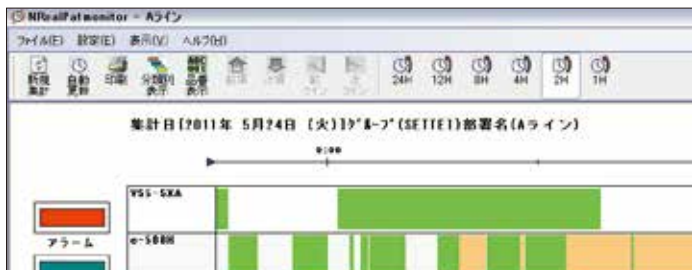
NRrailPatmonitor - Aライン

ファイル(E) 設定(E) 表示(V) ヘルプ(H)

新規集計 自動更新 印刷 分類別表示 品番表示 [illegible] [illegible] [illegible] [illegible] 24H 12H 8H 4H 2H 1H

集計日[2011年 5月24日 (火)]グループ(SETTE1)部署名(Aライン)

0:00

YSS-SXA

アラーム

e-500H